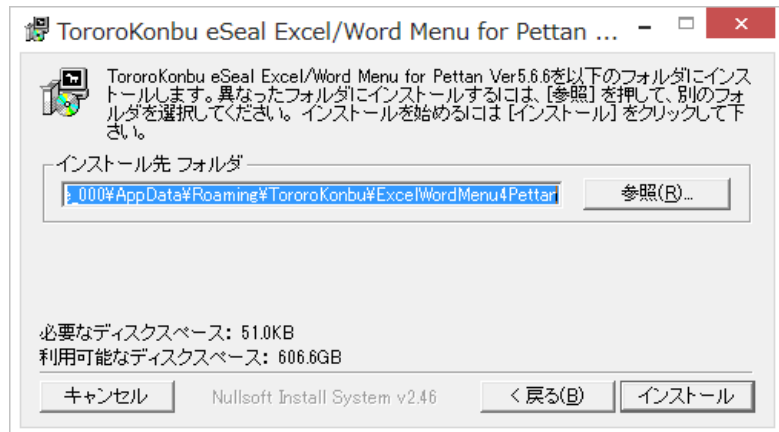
TororoKonbu eSeal Excel/Word Menu for Pettan ...

TororoKonbu eSeal Excel/Word Menu for Pettan Ver5.6.6を以下のフォルダにインストールします。異なったフォルダにインストールするには、[参照] を押して、別のフォルダを選択してください。 インストールを始めるには [インストール] をクリックして下さい。

インストール先 フォルダ

_000¥AppData¥Roaming¥TororoKonbu¥ExcelWordMenu4Pettan

参照(R)...

必要なディスクスペース: 51.0KB
利用可能なディスクスペース: 606.6GB

キャンセル

Nullsoft Install System v2.46

< 戻る(B)

インストール